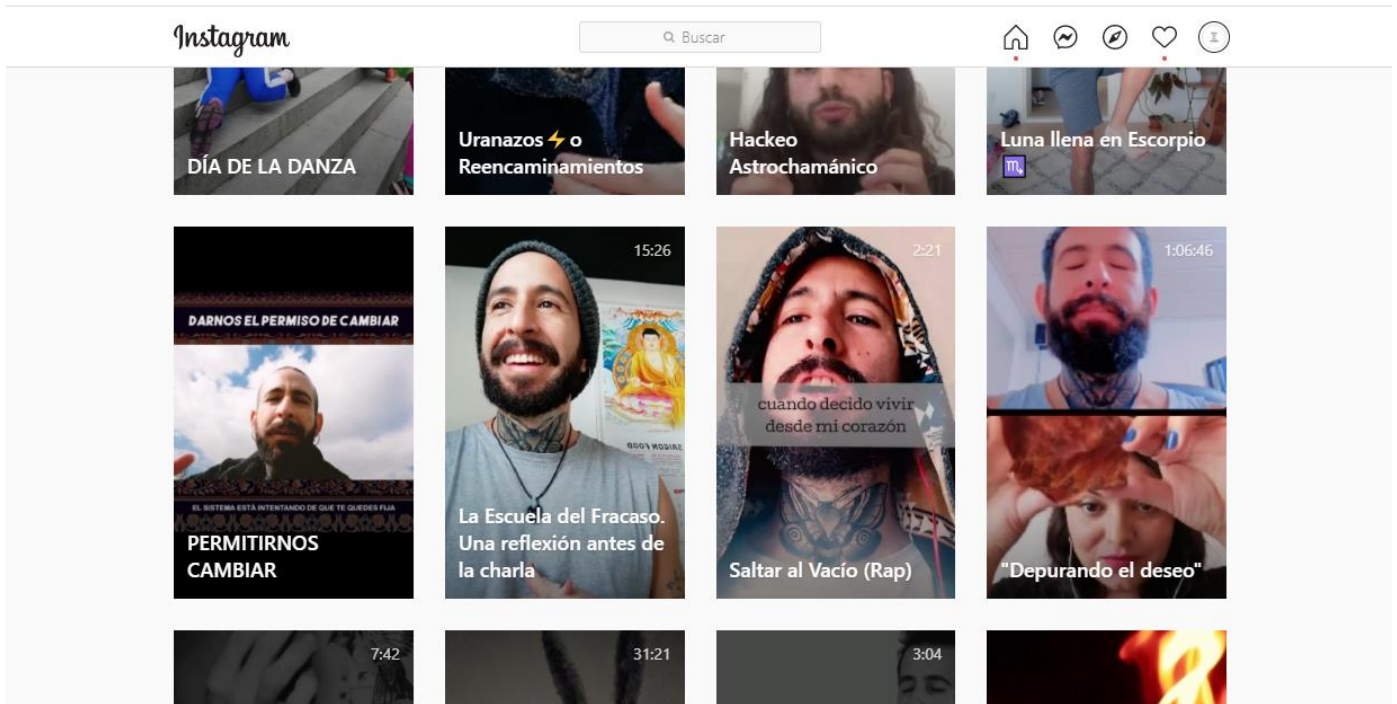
Instagram

Buscar

DÍA DE LA DANZA

Uranazos ⚡ o Reencaminamientos

Hackeo Astrochamánico

Luna llena en Escorpio ♏

DARNOS EL PERMISO DE CAMBIAR

EL SISTEMA ESTÁ INTENTANDO DE QUE TE QUEDES FIJA

PERMITIRNOS CAMBIAR

15:26

La Escuela del Fracaso. Una reflexión antes de la charla

2:21

cuando decido vivir desde mi corazón

Saltar al Vacío (Rap)

1:06:46

"Depurando el deseo"

7:42

31:21

3:04